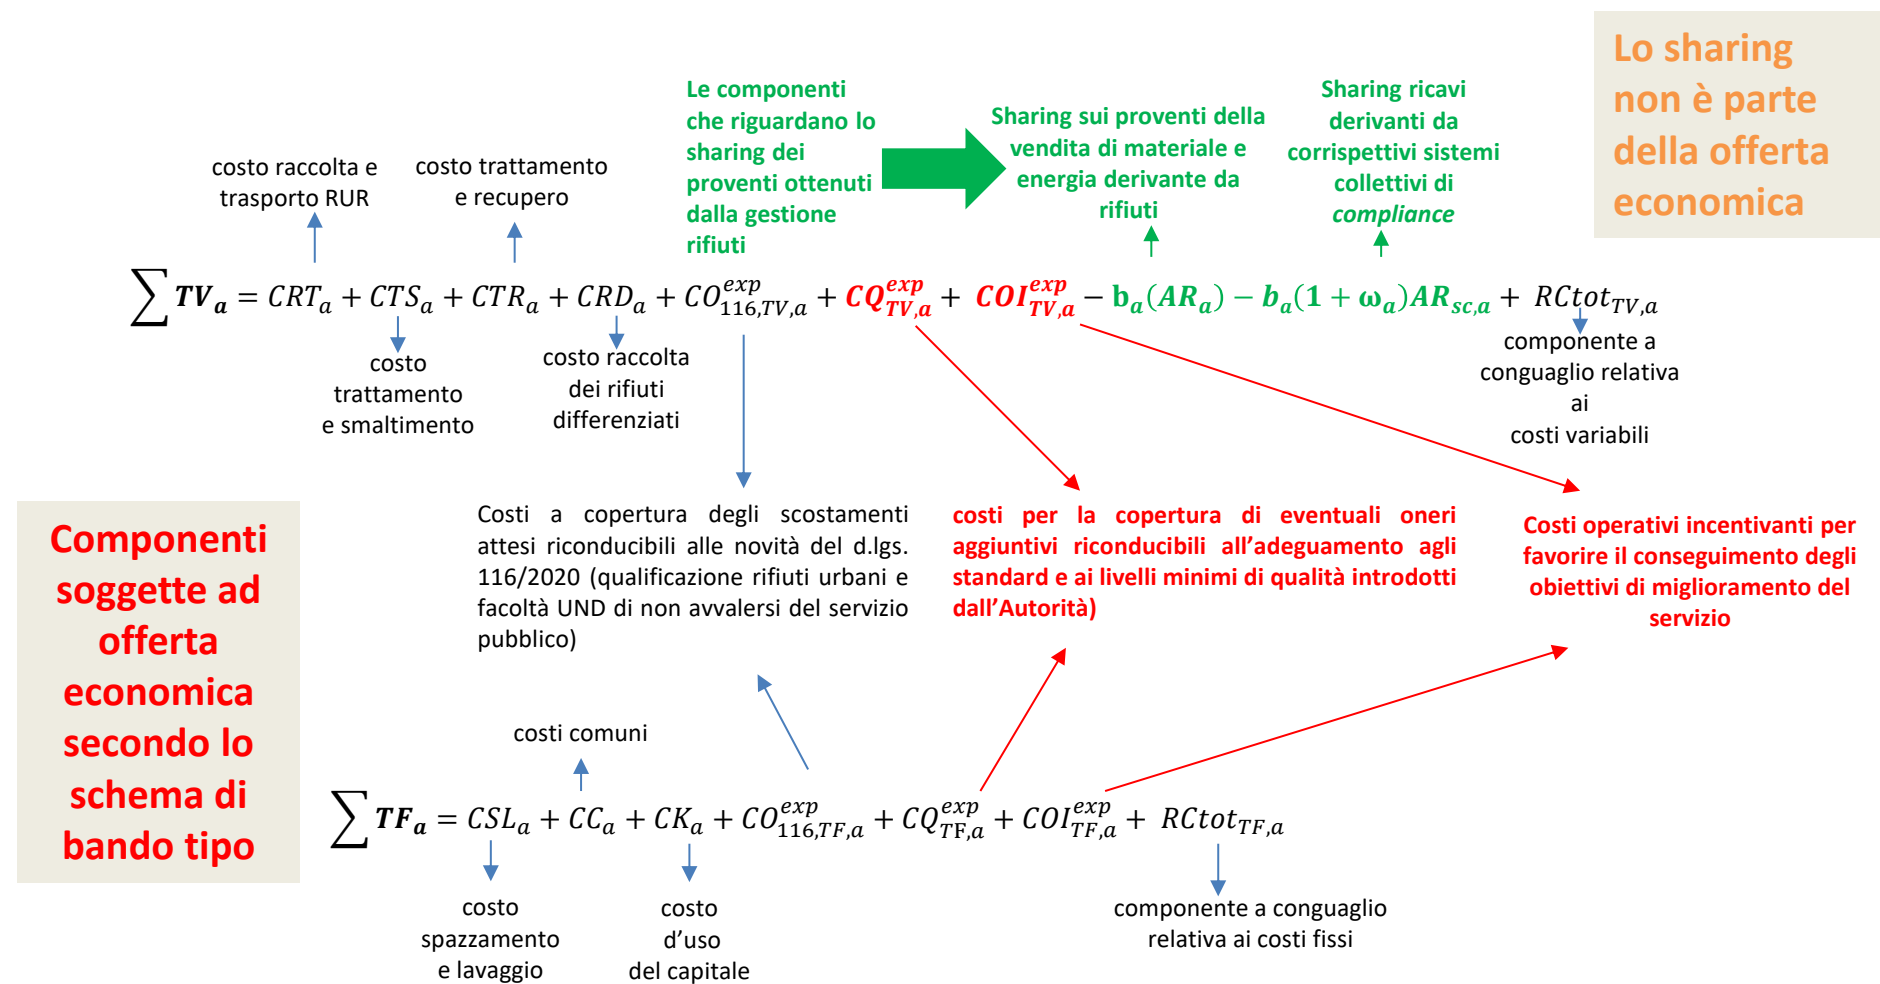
Lo sharing non è parte della offerta economica

Le componenti che riguardano lo sharing dei proventi ottenuti dalla gestione rifiuti

Sharing sui proventi della vendita di materiale e energia derivante da rifiuti

Sharing ricavi derivanti da corrispettivi sistemi collettivi di *compliance*

costo raccolta e trasporto RUR

costo trattamento e recupero

$\sum \boldsymbol{TV_a} = CRT_a + CTS_a + CTR_a + CRD_a + CO_{116,TV,a}^{exp} + CQ_{TV,a}^{exp} + COI_{TV,a}^{exp} - \mathbf{b}_a(AR_a) - b_a(1+\omega_a)AR_{sc,a} + RCtot_{TV,a}$

costo trattamento e smaltimento

costo raccolta dei rifiuti differenziati

componente a conguaglio relativa ai costi variabili

Componenti soggette ad offerta economica secondo lo schema di bando tipo

Costi a copertura degli scostamenti attesi riconducibili alle novità del d.lgs. 116/2020 (qualificazione rifiuti urbani e facoltà UND di non avvalersi del servizio pubblico)

costi per la copertura di eventuali oneri aggiuntivi riconducibili all'adeguamento agli standard e ai livelli minimi di qualità introdotti dall'Autorità)

Costi operativi incentivanti per favorire il conseguimento degli obiettivi di miglioramento del servizio

costi comuni

$\sum \boldsymbol{TF_a} = CSL_a + CC_a + CK_a + CO_{116,TF,a}^{exp} + CQ_{TF,a}^{exp} + COI_{TF,a}^{exp} + RCtot_{TF,a}$

costo spazzamento e lavaggio

costo d'uso del capitale

componente a conguaglio relativa ai costi fissi